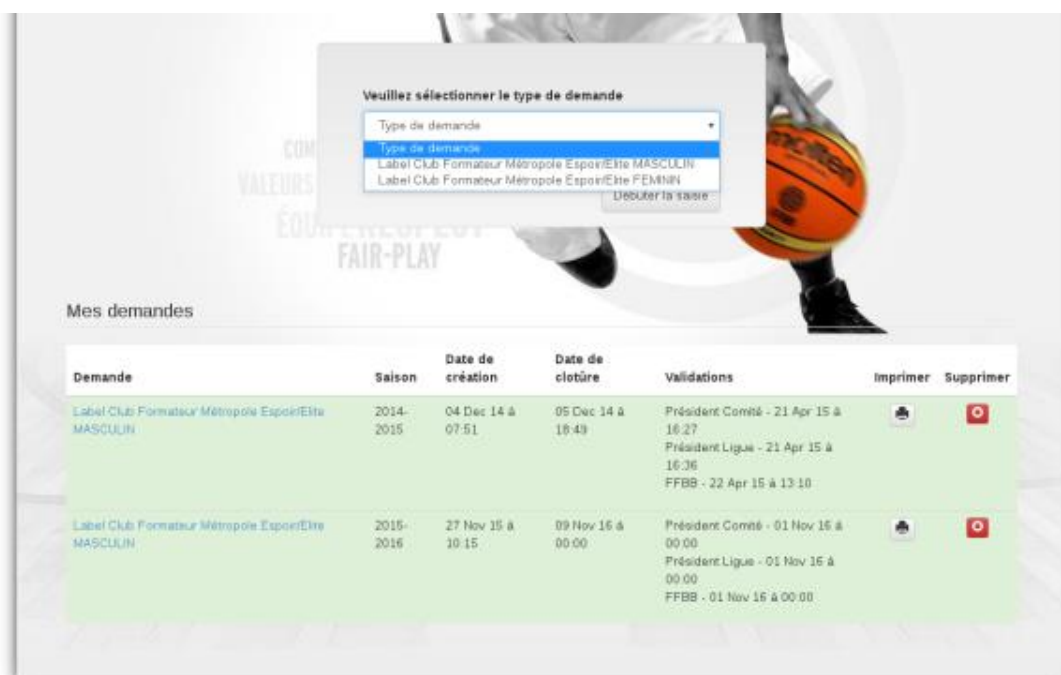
Veuillez sélectionner le type de demande

Type de demande

Type de demande
Label Club Formateur Métropole Espoir/Elite MASCULIN
Label Club Formateur Métropole Espoir/Elite FEMININ

Débuter la saisie

COM
VALEURS
ÉQUI
FAIR-PLAY

Mes demandes

| Demande | Saison | Date de création | Date de clotûre | Validations | Imprimer | Supprimer |
|---|---|---|---|---|---|---|
| Label Club Formateur Métropole Espoir/Elite MASCULIN | 2014-2015 | 04 Dec 14 à 07:51 | 05 Dec 14 à 18:49 | Président Comité - 21 Apr 15 à 16:27 Président Ligue - 21 Apr 15 à 16:36 FFBB - 22 Apr 15 à 13:10 | | |
| Label Club Formateur Métropole Espoir/Elite MASCULIN | 2015-2016 | 27 Nov 15 à 10:15 | 09 Nov 16 à 00:00 | Président Comité - 01 Nov 16 à 00:00 Président Ligue - 01 Nov 16 à 00:00 FFBB - 01 Nov 16 à 00:00 | | |